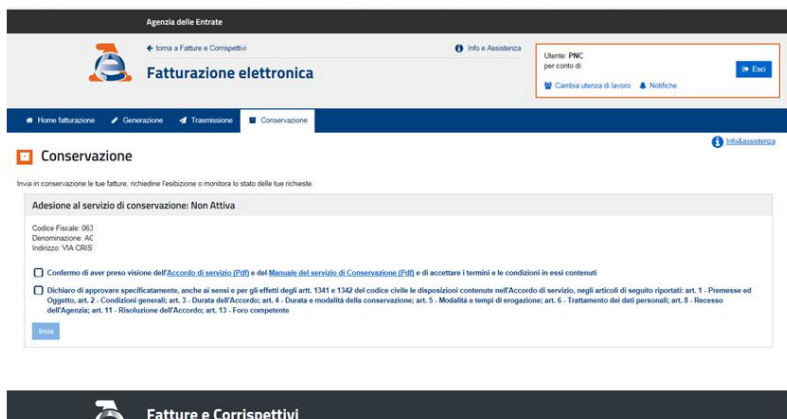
Agenzia delle Entrate

← torna a Fatture e Corrispettivi

Fatturazione elettronica

Info e Assistenza

Utente: PNC
per conto di:

Esci

Cambia utenza di lavoro  Notifiche

Home fatturazione  Generazione  Trasmissione  Conservazione

Info&assistenza

Conservazione

Invia in conservazione le tue fatture, richiedine l'esibizione o monitora lo stato delle tue richieste.

Adesione al servizio di conservazione: Non Attiva

Codice Fiscale: 063
Denominazione: AC
Indirizzo: VIA CRIS

Confermo di aver preso visione dell'Accordo di servizio (Pdf) e del Manuale del servizio di Conservazione (Pdf) e di accettare i termini e le condizioni in essi contenuti

Dichiaro di approvare specificatamente, anche ai sensi e per gli effetti degli artt. 1341 e 1342 del codice civile le disposizioni contenute nell'Accordo di servizio, negli articoli di seguito riportati: art. 1 - Premesse ed Oggetto, art. 2 - Condizioni generali; art. 3 - Durata dell'Accordo; art. 4 - Durata e modalità della conservazione; art. 5 - Modalità e tempi di erogazione; art. 6 - Trattamento dei dati personali; art. 8 - Recesso dell'Agenzia; art. 11 - Risoluzione dell'Accordo; art. 13 - Foro competente

Invia

Fatture e Corrispettivi